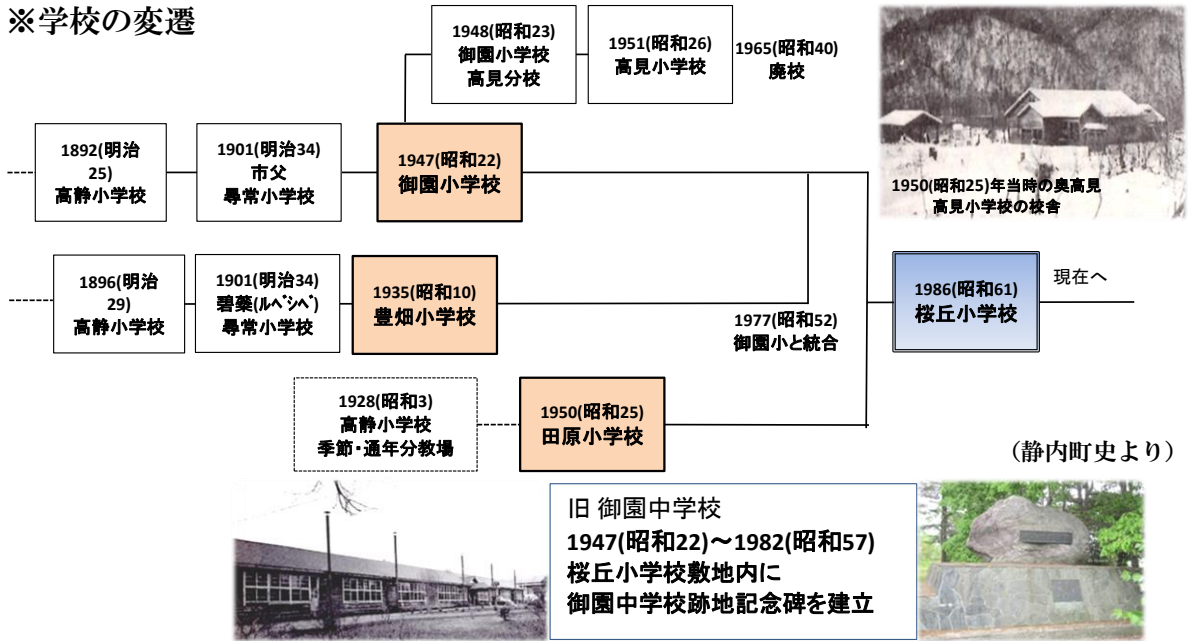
※学校の変遷

1948(昭和23)
御園小学校
高見分校

1951(昭和26)
高見小学校

1965(昭和40)
廃校

1950(昭和25)年当時の奥高見
高見小学校の校舎

1892(明治25)
高静小学校

1901(明治34)
市父
尋常小学校

1947(昭和22)
御園小学校

1896(明治29)
高静小学校

1901(明治34)
碧蘂(ﾙﾍﾞｼﾍﾞ)
尋常小学校

1935(昭和10)
豊畑小学校

1977(昭和52)
御園小と統合

1986(昭和61)
桜丘小学校

現在へ

1928(昭和3)
高静小学校
季節・通年分教場

1950(昭和25)
田原小学校

(静内町史より)

旧 御園中学校
1947(昭和22)〜1982(昭和57)
桜丘小学校敷地内に
御園中学校跡地記念碑を建立